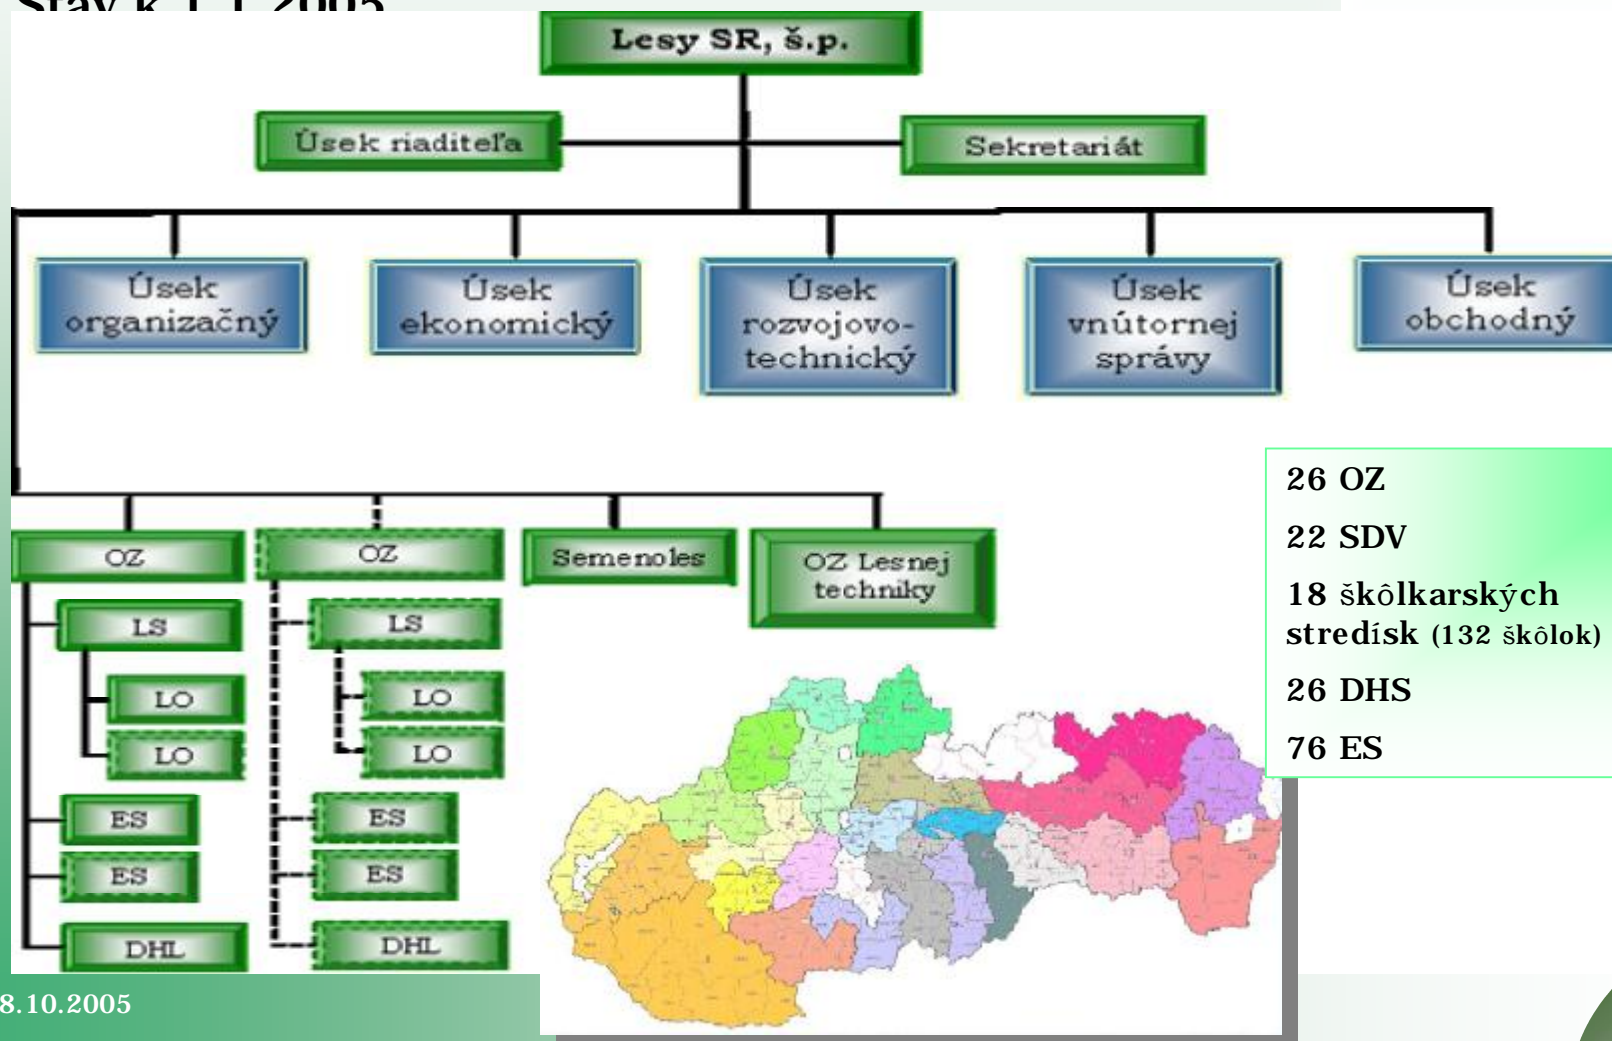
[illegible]

Lesy SR, š.p.

Úsek riaditeľa

Sekretariát

Úsek organizačný

Úsek ekonomický

Úsek rozvojovo-technický

Úsek vnútornej správy

Úsek obchodný

26 OZ

22 SDV

18 škôlkarských stredísk (132 škôlok)

26 DHS

76 ES

OZ

LS

LO

LO

ES

ES

DHL

OZ

LS

LO

LO

ES

ES

DHL

Semenoles

OZ Lesnej techniky

8.10.2005